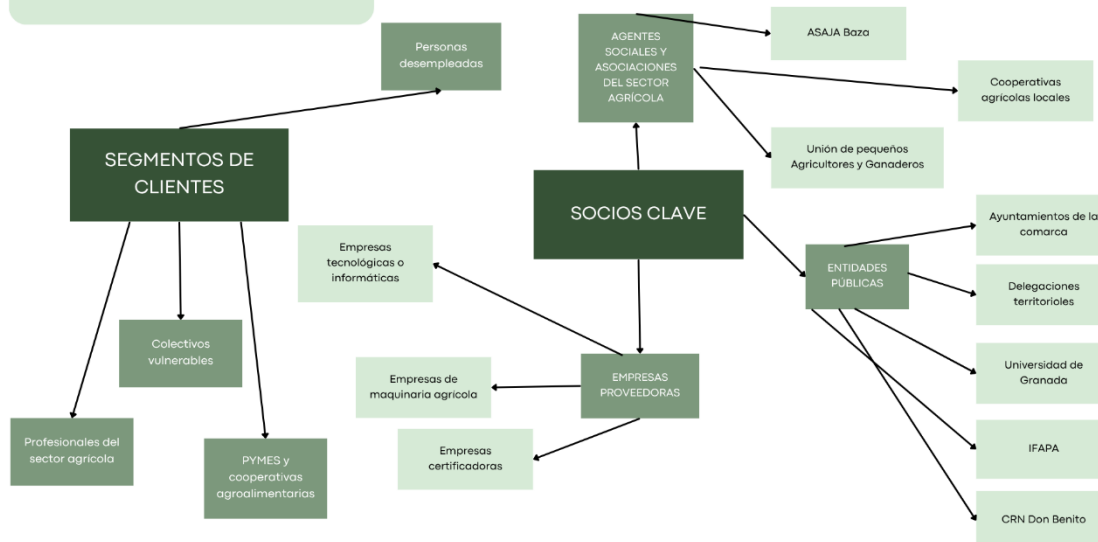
Personas desempleadas

SEGMENTOS DE CLIENTES

Colectivos vulnerables

Profesionales del sector agricola

PYMES y cooperativas agroalimentarias

AGENTES SOCIALES Y ASOCIACIONES DEL SECTOR AGRÍCOLA

ASAJA Baza

Cooperativas agricolas locales

Unión de pequeños Agricultores y Ganaderos

SOCIOS CLAVE

Empresas tecnológicas o informáticas

Empresas de maquinaria agricola

EMPRESAS PROVEEDORAS

Empresas certificadoras

ENTIDADES PÚBLICAS

Ayuntamientos de la comarca

Delegaciones territoriales

Universidad de Granada

IFAPA

CRN Don Benito